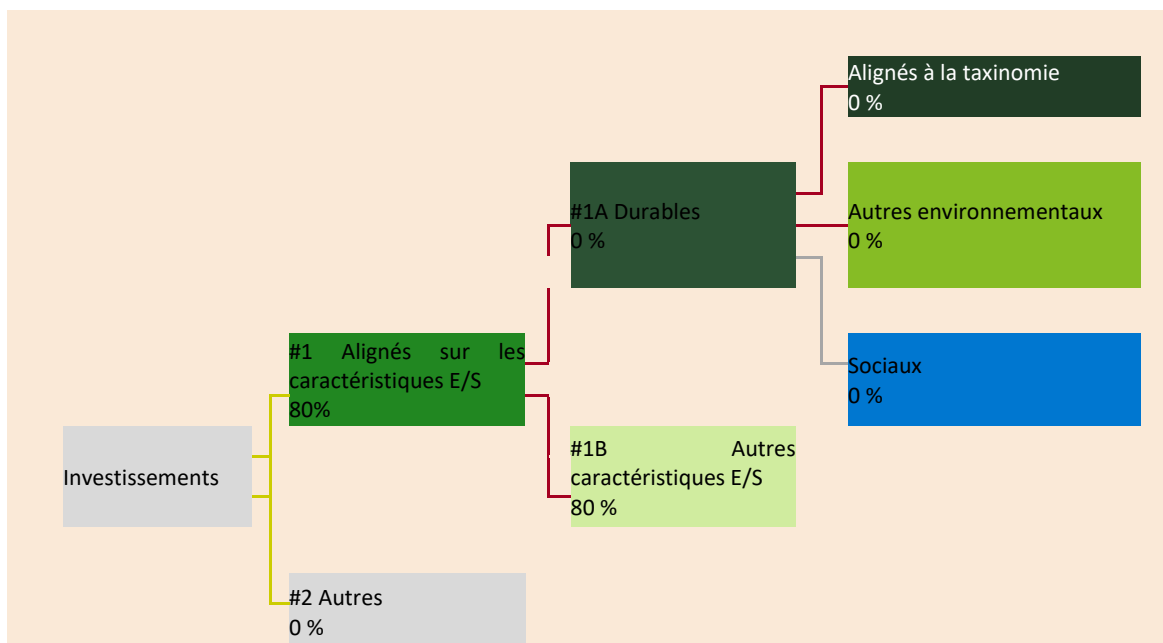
Alignés à la taxinomie
0 %

#1A Durables
0 %

Autres environnementaux
0 %

#1 Alignés sur les caractéristiques E/S
80%

Sociaux
0 %

Investissements

#1B Autres caractéristiques E/S
80 %

#2 Autres
0 %